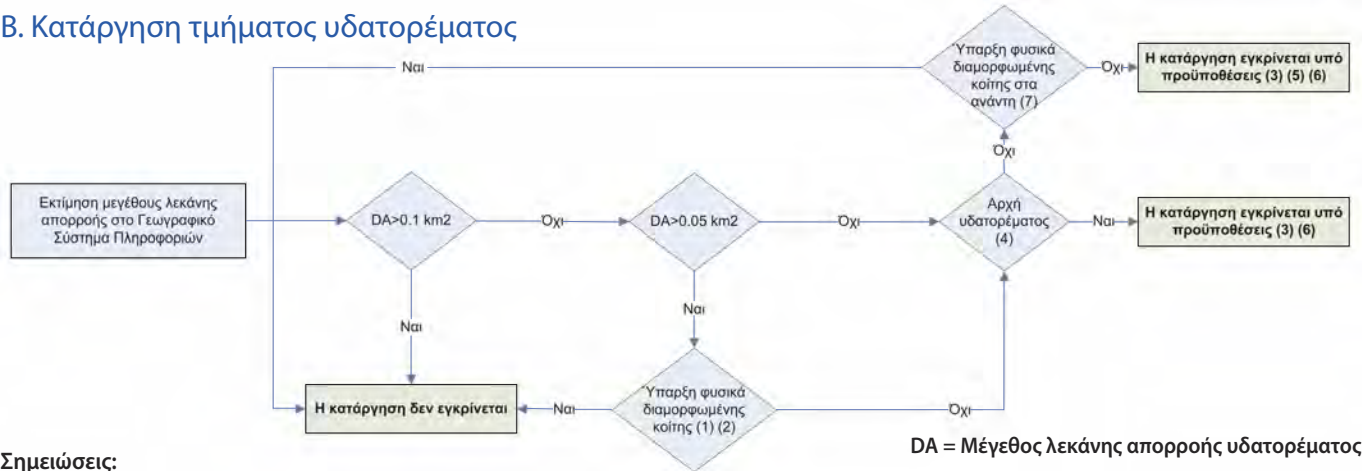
Β. Κατάργηση τμήματος υδατορέματος

Ύπαρξη φυσικά διαμορφωμένης κοίτης στα ανάντη (7)

Ναι

Οχι

Η κατάργηση εγκρίνεται υπό προϋποθέσεις (3) (5) (6)

Οχι

Εκτίμηση μεγέθους λεκάνης απορροής στο Γεωγραφικό Σύστημα Πληροφοριών

DA>0.1 km2

Οχι

DA>0.05 km2

Οχι

Αρχή υδατορέματος (4)

Ναι

Η κατάργηση εγκρίνεται υπό προϋποθέσεις (3) (6)

Ναι

Ναι

Η κατάργηση δεν εγκρίνεται

Ναι

Ύπαρξη φυσικά διαμορφωμένης κοίτης (1) (2)

Οχι

DA = Μέγεθος λεκάνης απορροής υδατορέματος

Σημειώσεις: